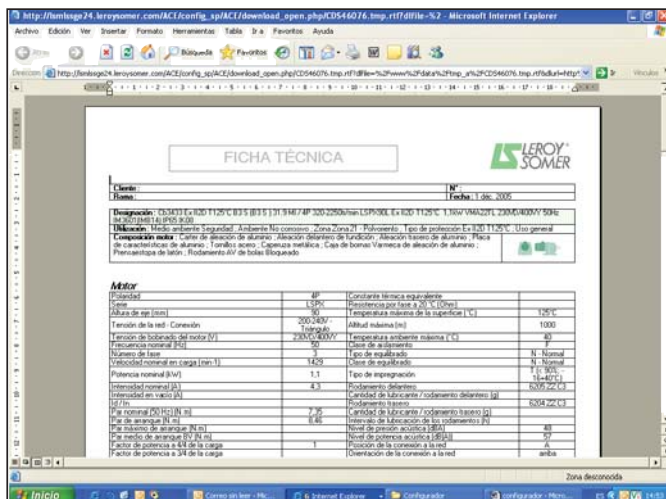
http://lsmlssge24.leroysomer.com/ACE/config_sp/ACE/download_open.php/CDS46076.tmp.rtf?dFile=%2 - Microsoft Internet Explorer

Archivo Edición Ver Insertar Formato Herramientas Tabla Ir a Favoritos Ayuda

Atrás Búsqueda Favoritos

Dirección http://lsmlssge24.leroysomer.com/ACE/config_sp/ACE/download_open.php/CDS46076.tmp.rtf?dFile=%2Fwww%2Fdata%2Ftmp_a%2FCDS46076.tmp.rtf&dUrl=http Vínculos

FICHA TÉCNICA

LEROY SOMER

| Cliente : | N° : |
|---|---|
| Ramo : | Fecha : 1 dec. 2005 |

Designación : Cb3433 Ex II2D T125°C B3.5 (B3.5 ) 31.9 M/74P 320-2250t/mn LSPX90L Ex II2D T125°C 1.1kW VMA22TL 230V/400V 50Hz IM 3601 (IM B14) IP55 IK08

Utilización : Medio ambiente Seguridad : Ambiente No corrosivo ; Zona Zona 21 - Polvoriento , Tipo de protección Ex II2D T125°C ; Uso general

Composición motor : Carter de aleación de aluminio ; Aleación delantero de fundición ; Aleación trasero de aluminio ; Placa de características de aluminio ; Tornillo acero ; Caperuza metálica ; Caja de bornas Varmeca de aleación de aluminio ; Prensaestopa de latón ; Rodamiento AV de bolas Bloqueado

Motor

| Polaridad | 4P | Constante térmica equivalente | |
|---|---|---|---|
| Serie | LSPX | Resistencia por fase a 20 °C (Ohm) | |
| Altura de eje (mm) | 90 | Temperatura máxima de la superficie (°C) | 125°C |
| Tensión de la red - Conexión | 200-240V - Triángulo | Altitud máxima (m) | 1000 |
| Tensión de bobinado del motor (V) | 230V/400V | Temperatura ambiente máxima (°C) | 40 |
| Frecuencia nominal (Hz) | 50 | Clase de aislamiento | F |
| Número de fase | 3 | Tipo de equilibrado | N - Normal |
| Velocidad nominal en carga (min-1) | 1429 | Clase de equilibrado | N - Normal |
| Potencia nominal (kW) | 1,1 | Tipo de impregnación | T (< 90% - 16+40°C) |
| Intensidad nominal (A) | 4,3 | Rodamiento delantero | 6205 ZZ C3 |
| Intensidad en vacío (A) | | Cantidad de lubricante / rodamiento delantero (g) | |
| Id / In | | Rodamiento trasero | 6204 ZZ C3 |
| Par nominal (50 Hz) (N.m) | 7,35 | Cantidad de lubricante / rodamiento trasero (g) | |
| Par de arranque (N.m) | 8,46 | Intervalo de lubricación de los rodamientos (h) | |
| Par máximo de arranque (N.m) | | Nivel de presión acústica (dBA) | 48 |
| Par medio de arranque BV (N.m) | | Nivel de potencia acústica (dB(A)) | 57 |
| Factor de potencia a 4/4 de la carga | 1 | Posición de la conexión a la red | A |
| Factor de potencia a 3/4 de la carga | | Orientación de la conexión a la red | arriba |

Zona desconocida

Inicio | Correo sin leer - Mic... | 6 Internet Explorer | Configurador | configurador - Micro... | ES | 14:54